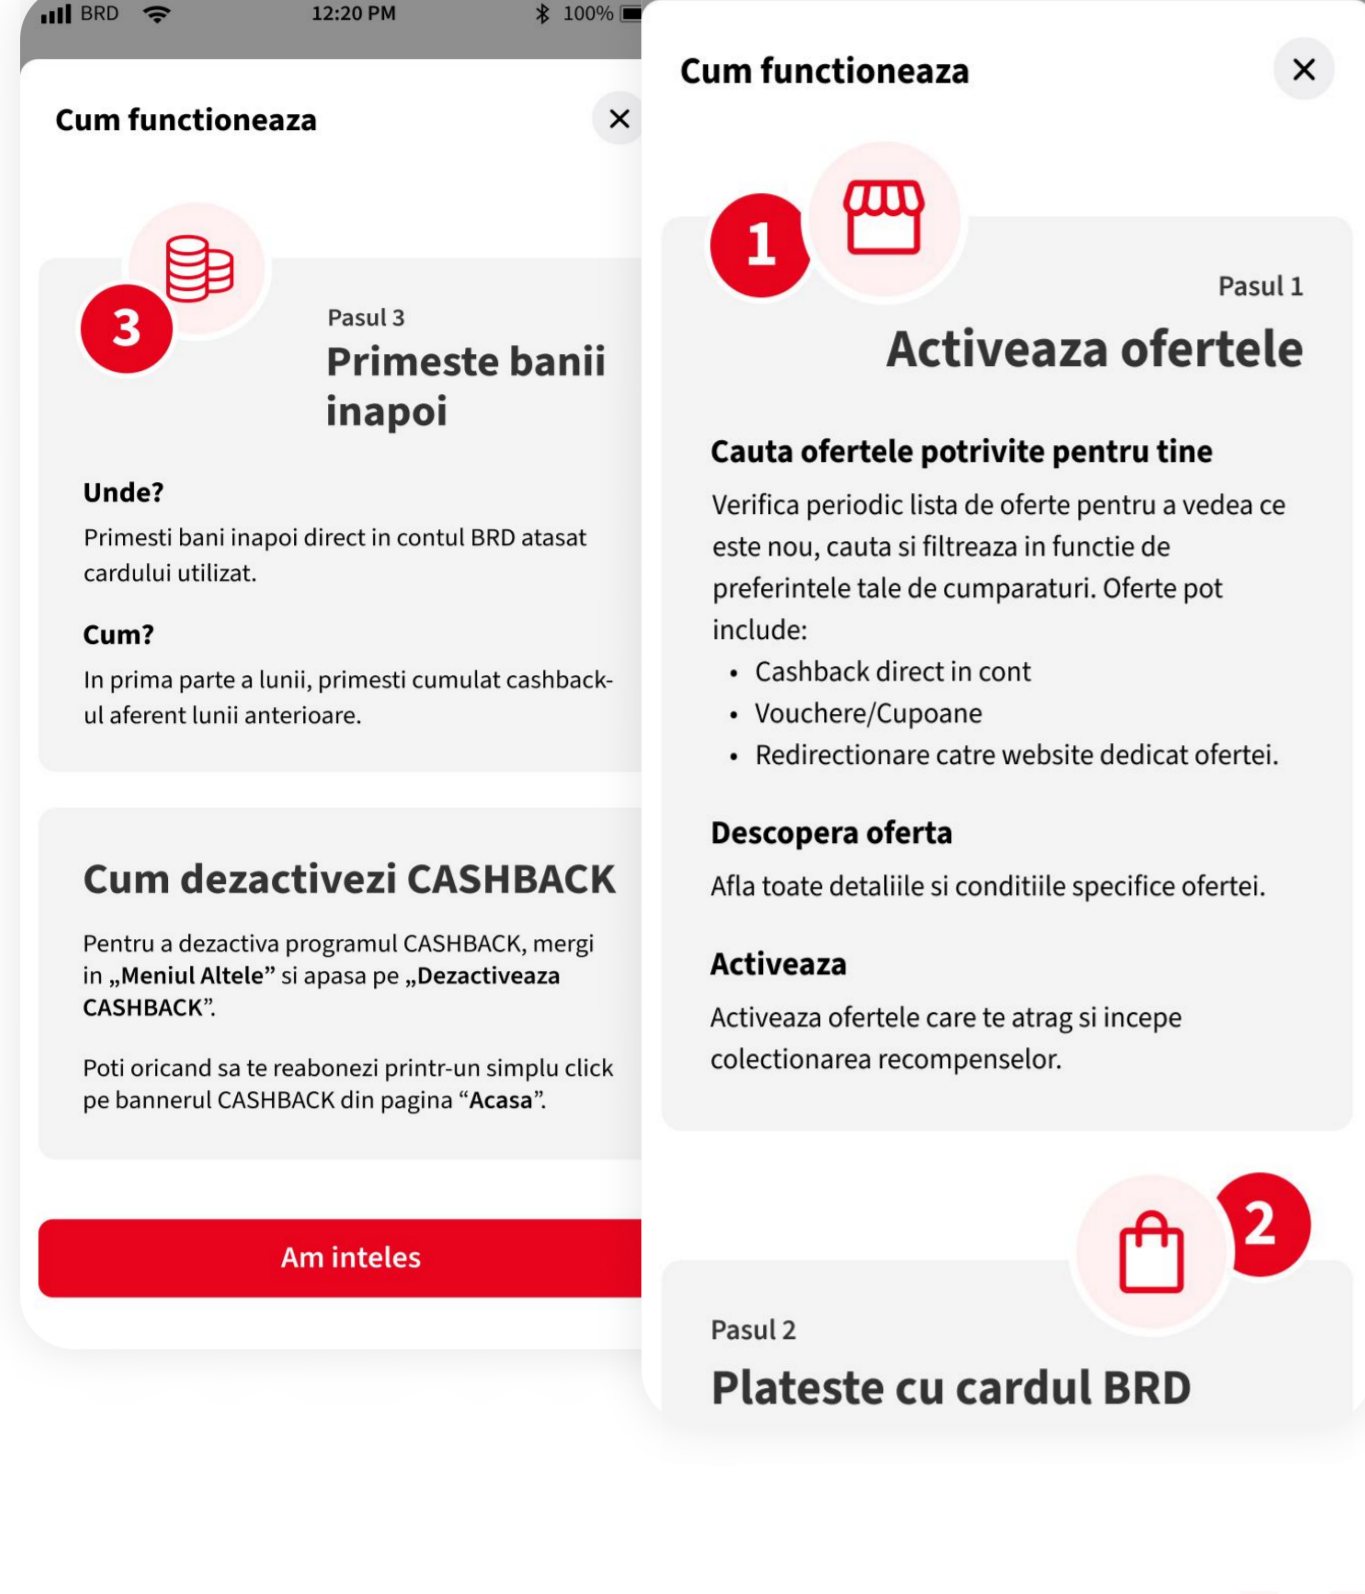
BRD 12:20 PM 100%

Cum functioneaza

×

3

Pasul 3

Primeste banii inapoi

Unde?

Primesti bani inapoi direct in contul BRD atasat cardului utilizat.

Cum?

In prima parte a lunii, primesti cumulat cashback-ul aferent lunii anterioare.

Cum dezactivezi CASHBACK

Pentru a dezactiva programul CASHBACK, mergi in „Meniul Altele” si apasa pe „Dezactiveaza CASHBACK”.

Poti oricand sa te reabonezi printr-un simplu click pe bannerul CASHBACK din pagina “Acasa”.

Am inteles

Cum functioneaza

×

1

Pasul 1

Activeaza ofertele

Cauta ofertele potrivite pentru tine

Verifica periodic lista de oferte pentru a vedea ce este nou, cauta si filtreaza in functie de preferintele tale de cumparaturi. Oferte pot include:

- Cashback direct in cont
- Vouchere/Cupoane
- Redirectionare catre website dedicat ofertei.

Descopera oferta

Afla toate detaliile si conditiile specifice ofertei.

Activeaza

Activeaza ofertele care te atrag si incepe colectionarea recompenselor.

2

Pasul 2

Plateste cu cardul BRD